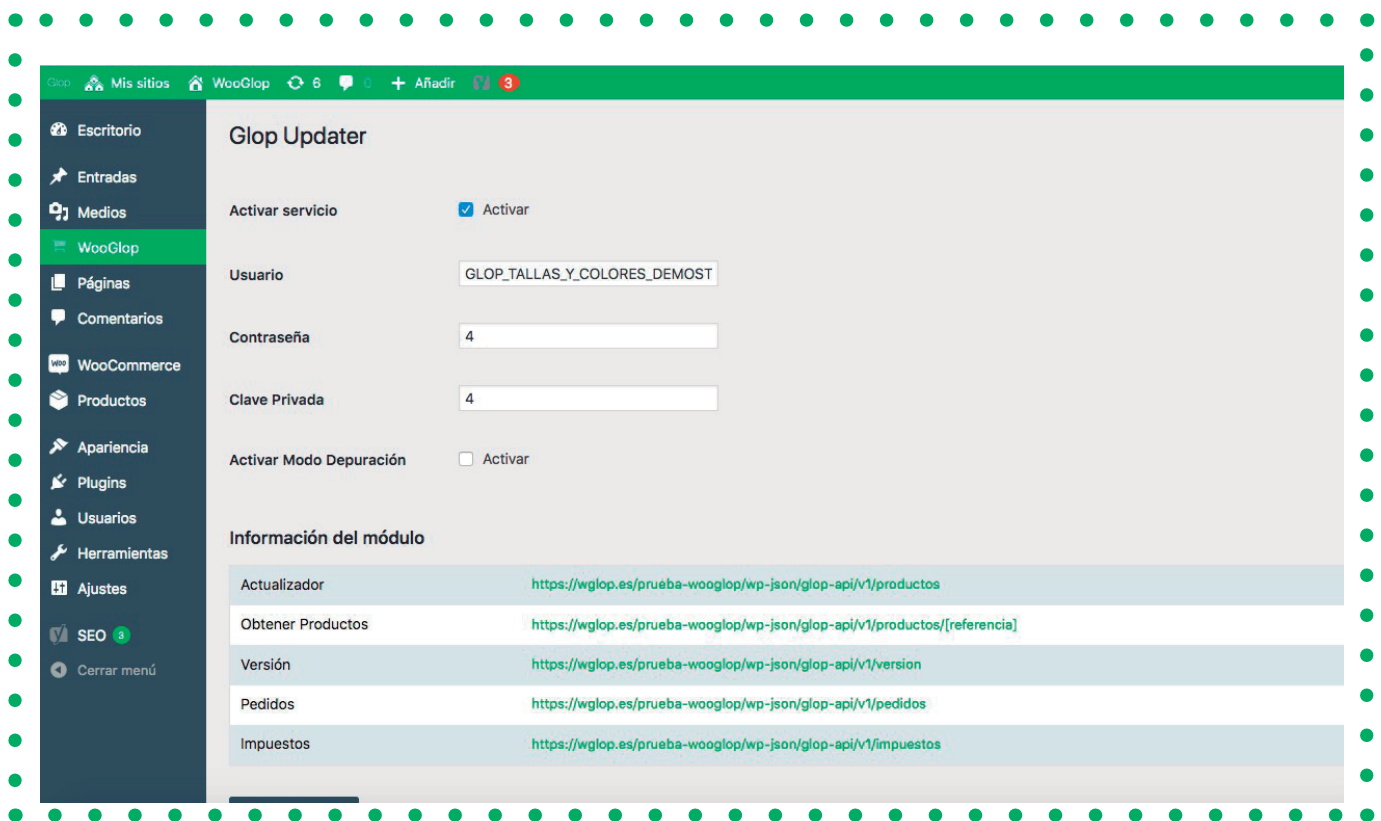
Glop Mis sitios WooGlop 6 0 + Añadir 3

Escritorio
Entradas
Medios
WooGlop
Páginas
Comentarios
WooCommerce
Productos
Apariencia
Plugins
Usuarios
Herramientas
Ajustes
SEO 3
Cerrar menú

Glop Updater

Activar servicio Activar

Usuario GLOP_TALLAS_Y_COLORES_DEMOST

Contraseña 4

Clave Privada 4

Activar Modo Depuración Activar

Información del módulo

| Actualizador | https://wglop.es/prueba-wooglop/wp-json/glop-api/v1/productos |
|---|---|
| Obtener Productos | https://wglop.es/prueba-wooglop/wp-json/glop-api/v1/productos/[referencia] |
| Versión | https://wglop.es/prueba-wooglop/wp-json/glop-api/v1/version |
| Pedidos | https://wglop.es/prueba-wooglop/wp-json/glop-api/v1/pedidos |
| Impuestos | https://wglop.es/prueba-wooglop/wp-json/glop-api/v1/impuestos |